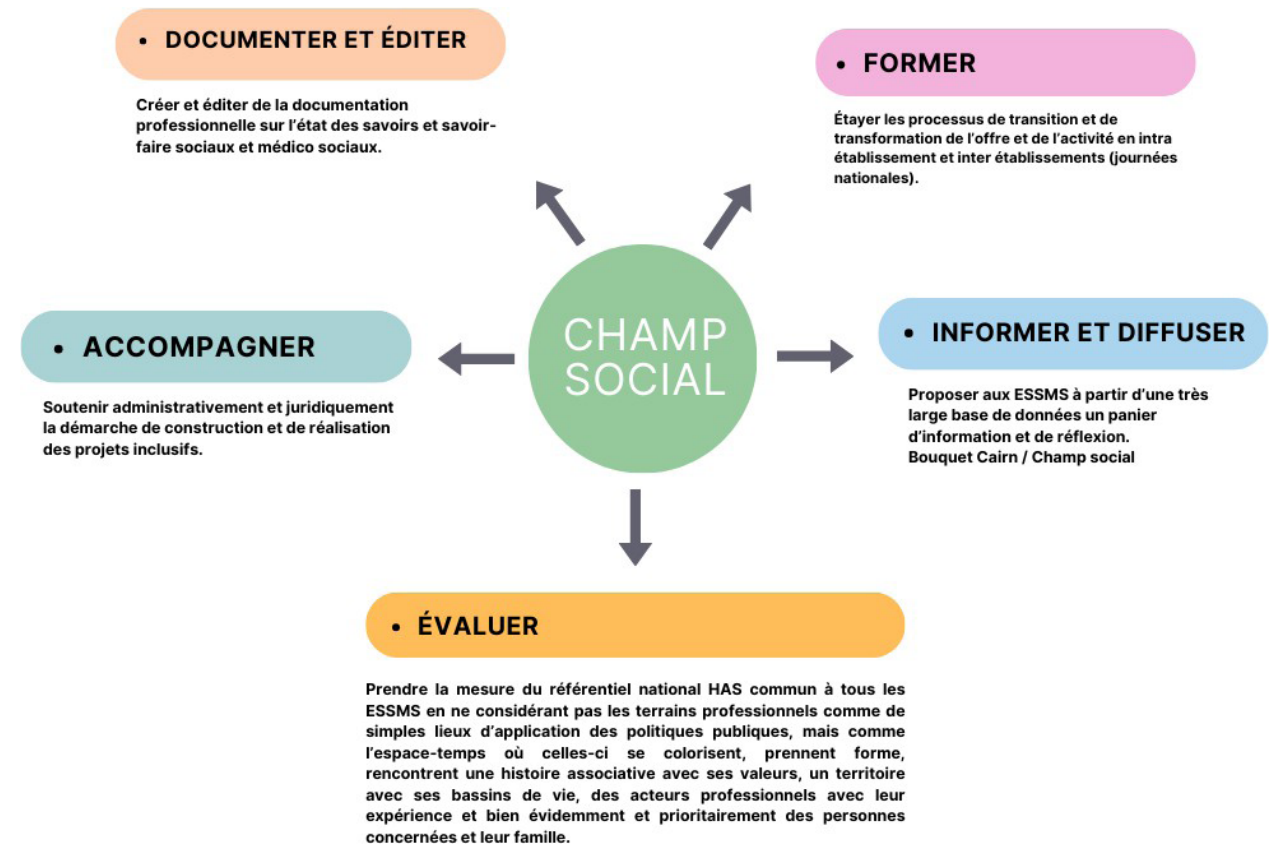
• DOCUMENTER ET ÉDITER

Créer et éditer de la documentation professionnelle sur l'état des savoirs et savoir-faire sociaux et médico sociaux.

• FORMER

Étayer les processus de transition et de transformation de l'offre et de l'activité en intra établissement et inter établissements (journées nationales).

• ACCOMPAGNER

Soutenir administrativement et juridiquement la démarche de construction et de réalisation des projets inclusifs.

CHAMP SOCIAL

• INFORMER ET DIFFUSER

Proposer aux ESSMS à partir d'une très large base de données un panier d'information et de réflexion.
Bouquet Cairn / Champ social

• ÉVALUER

Prendre la mesure du référentiel national HAS commun à tous les ESSMS en ne considérant pas les terrains professionnels comme de simples lieux d'application des politiques publiques, mais comme l'espace-temps où celles-ci se colorisent, prennent forme, rencontrent une histoire associative avec ses valeurs, un territoire avec ses bassins de vie, des acteurs professionnels avec leur expérience et bien évidemment et prioritairement des personnes concernées et leur famille.